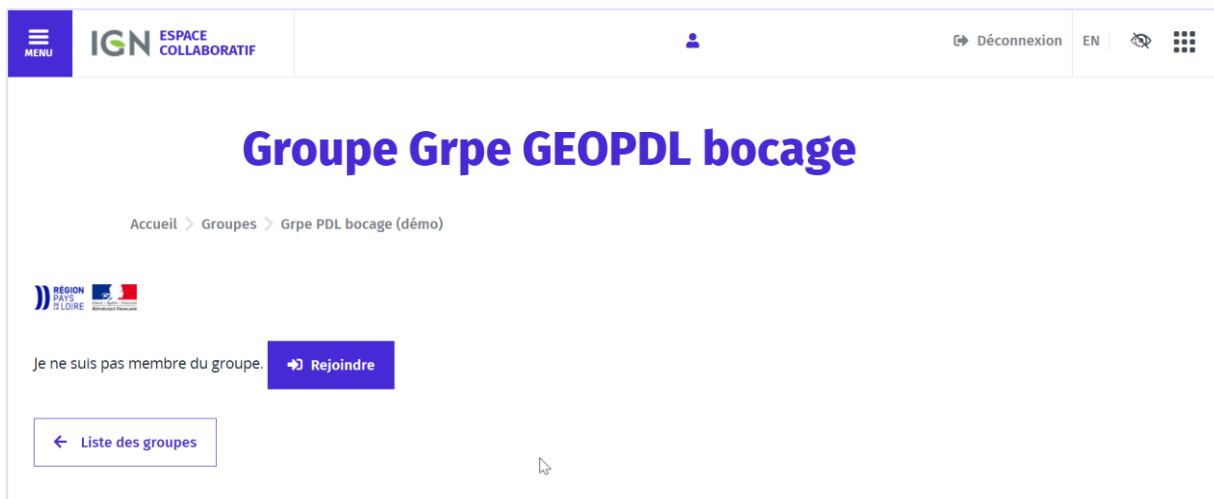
MENU

IGN ESPACE COLLABORATIF

Déconnexion EN

Groupe Grpe GEOPDL bocage

Accueil > Groupes > Grpe PDL bocage (démo)

RÉGION PAYS DE LA LOIRE

Je ne suis pas membre du groupe. Rejoindre

Liste des groupes